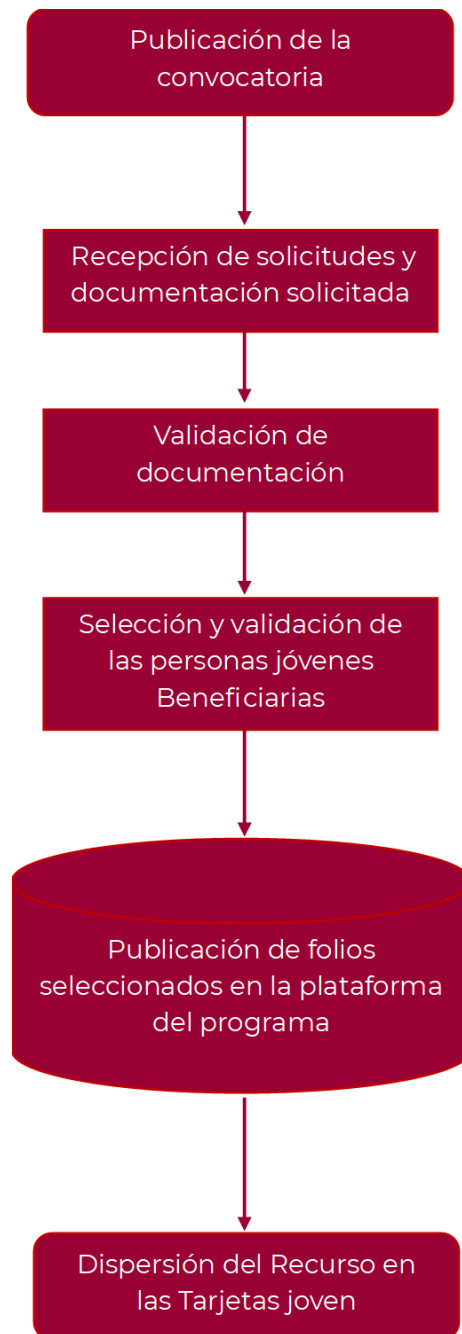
Publicación de la convocatoria

Recepción de solicitudes y documentación solicitada

Validación de documentación

Selección y validación de las personas jóvenes Beneficiarias

Publicación de folios seleccionados en la plataforma del programa

Dispersión del Recurso en las Tarjetas joven